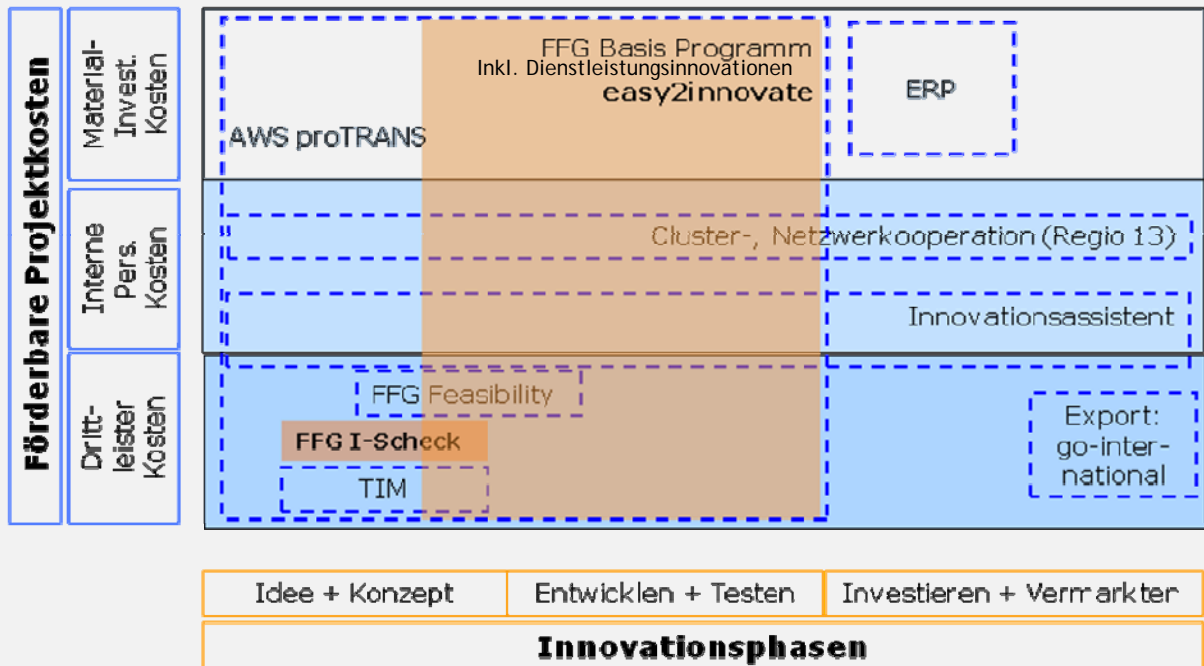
Förderbare Projektkosten

Material-Invest. Kosten

Interne Pers. Kosten

Dritt-leister Kosten

FFG Basis Programm
Inkl. Dienstleistungsinnovationen
easy2innovate

ERP

AWS proTRANS

Cluster-, Netzwerkooperation (Regio 13)

Innovationsassistent

FFG Feasibility

FFG I-Scheck

TIM

Export: go-inter-national

Idee + Konzept | Entwicklen + Testen | Investieren + Vermarkter

Innovationsphasen